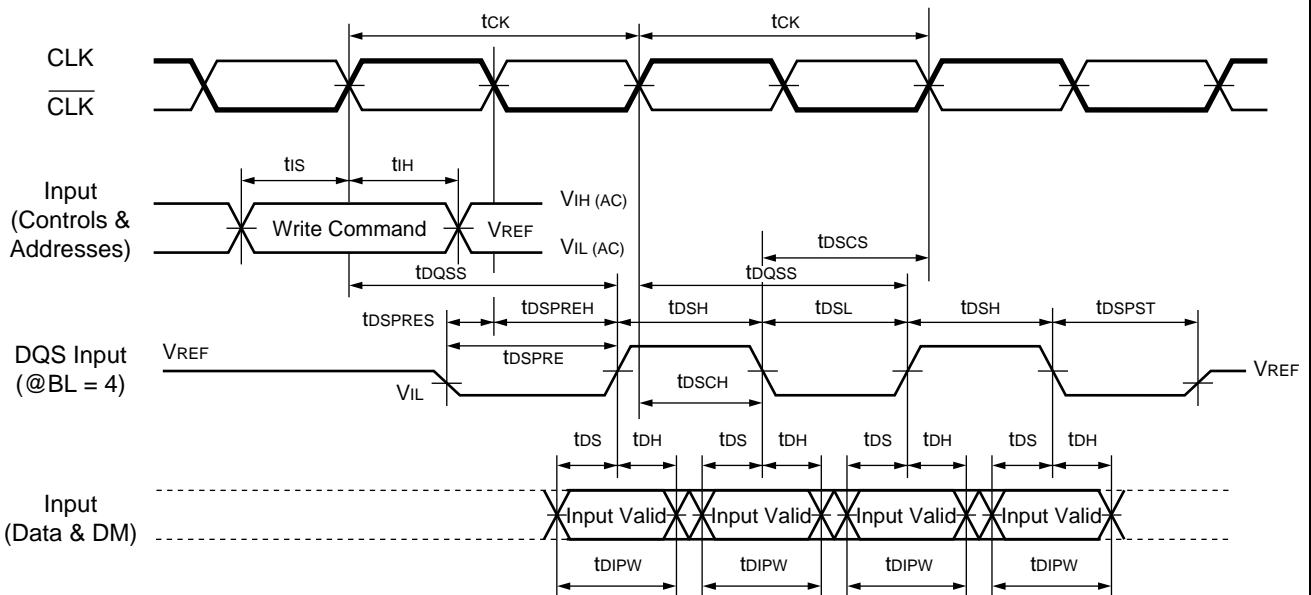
tCK
tCK

CLK
$\overline{CLK}$

tIS
tIH

Input (Controls & Addresses)

Write Command

VIH (AC)
VREF
VIL (AC)

tDSCS
tDQSS
tDQSS

tDSPRES
tDSPREH
tDSH
tDSL
tDSH
tDSPST

DQS Input (@BL = 4)

VREF
tDSPRE
VIL
tDSCH
VREF

tDS
tDH
tDS
tDH
tDS
tDH
tDS
tDH

Input (Data & DM)

Input Valid
Input Valid
Input Valid
Input Valid

tDIPW
tDIPW
tDIPW
tDIPW